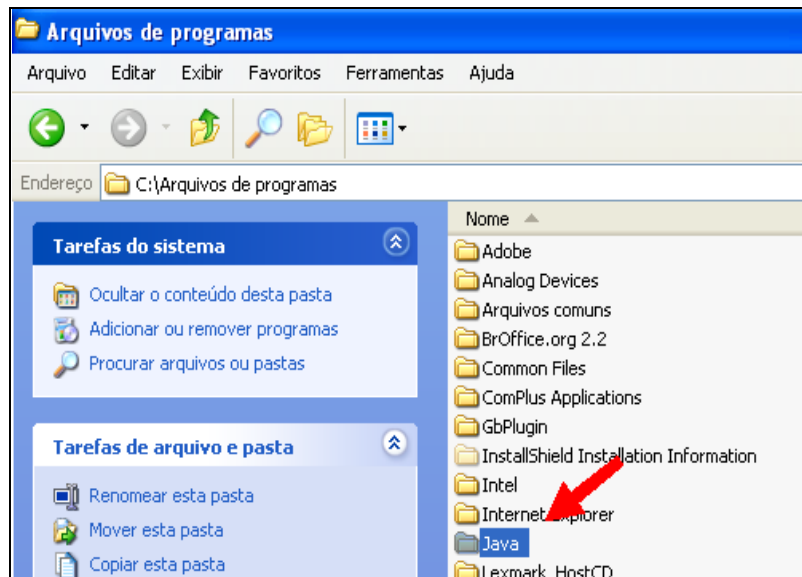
Arquivos de programas

Arquivo Editar Exibir Favoritos Ferramentas Ajuda

Endereço C:\Arquivos de programas

Tarefas do sistema

Ocultar o conteúdo desta pasta
Adicionar ou remover programas
Procurar arquivos ou pastas

Tarefas de arquivo e pasta

Renomear esta pasta
Mover esta pasta
Copiar esta pasta

Nome

Adobe
Analog Devices
Arquivos comuns
BrOffice.org 2.2
Common Files
ComPlus Applications
GbPlugin
InstallShield Installation Information
Intel
Internet Explorer
Java
Lexmark_HostCD